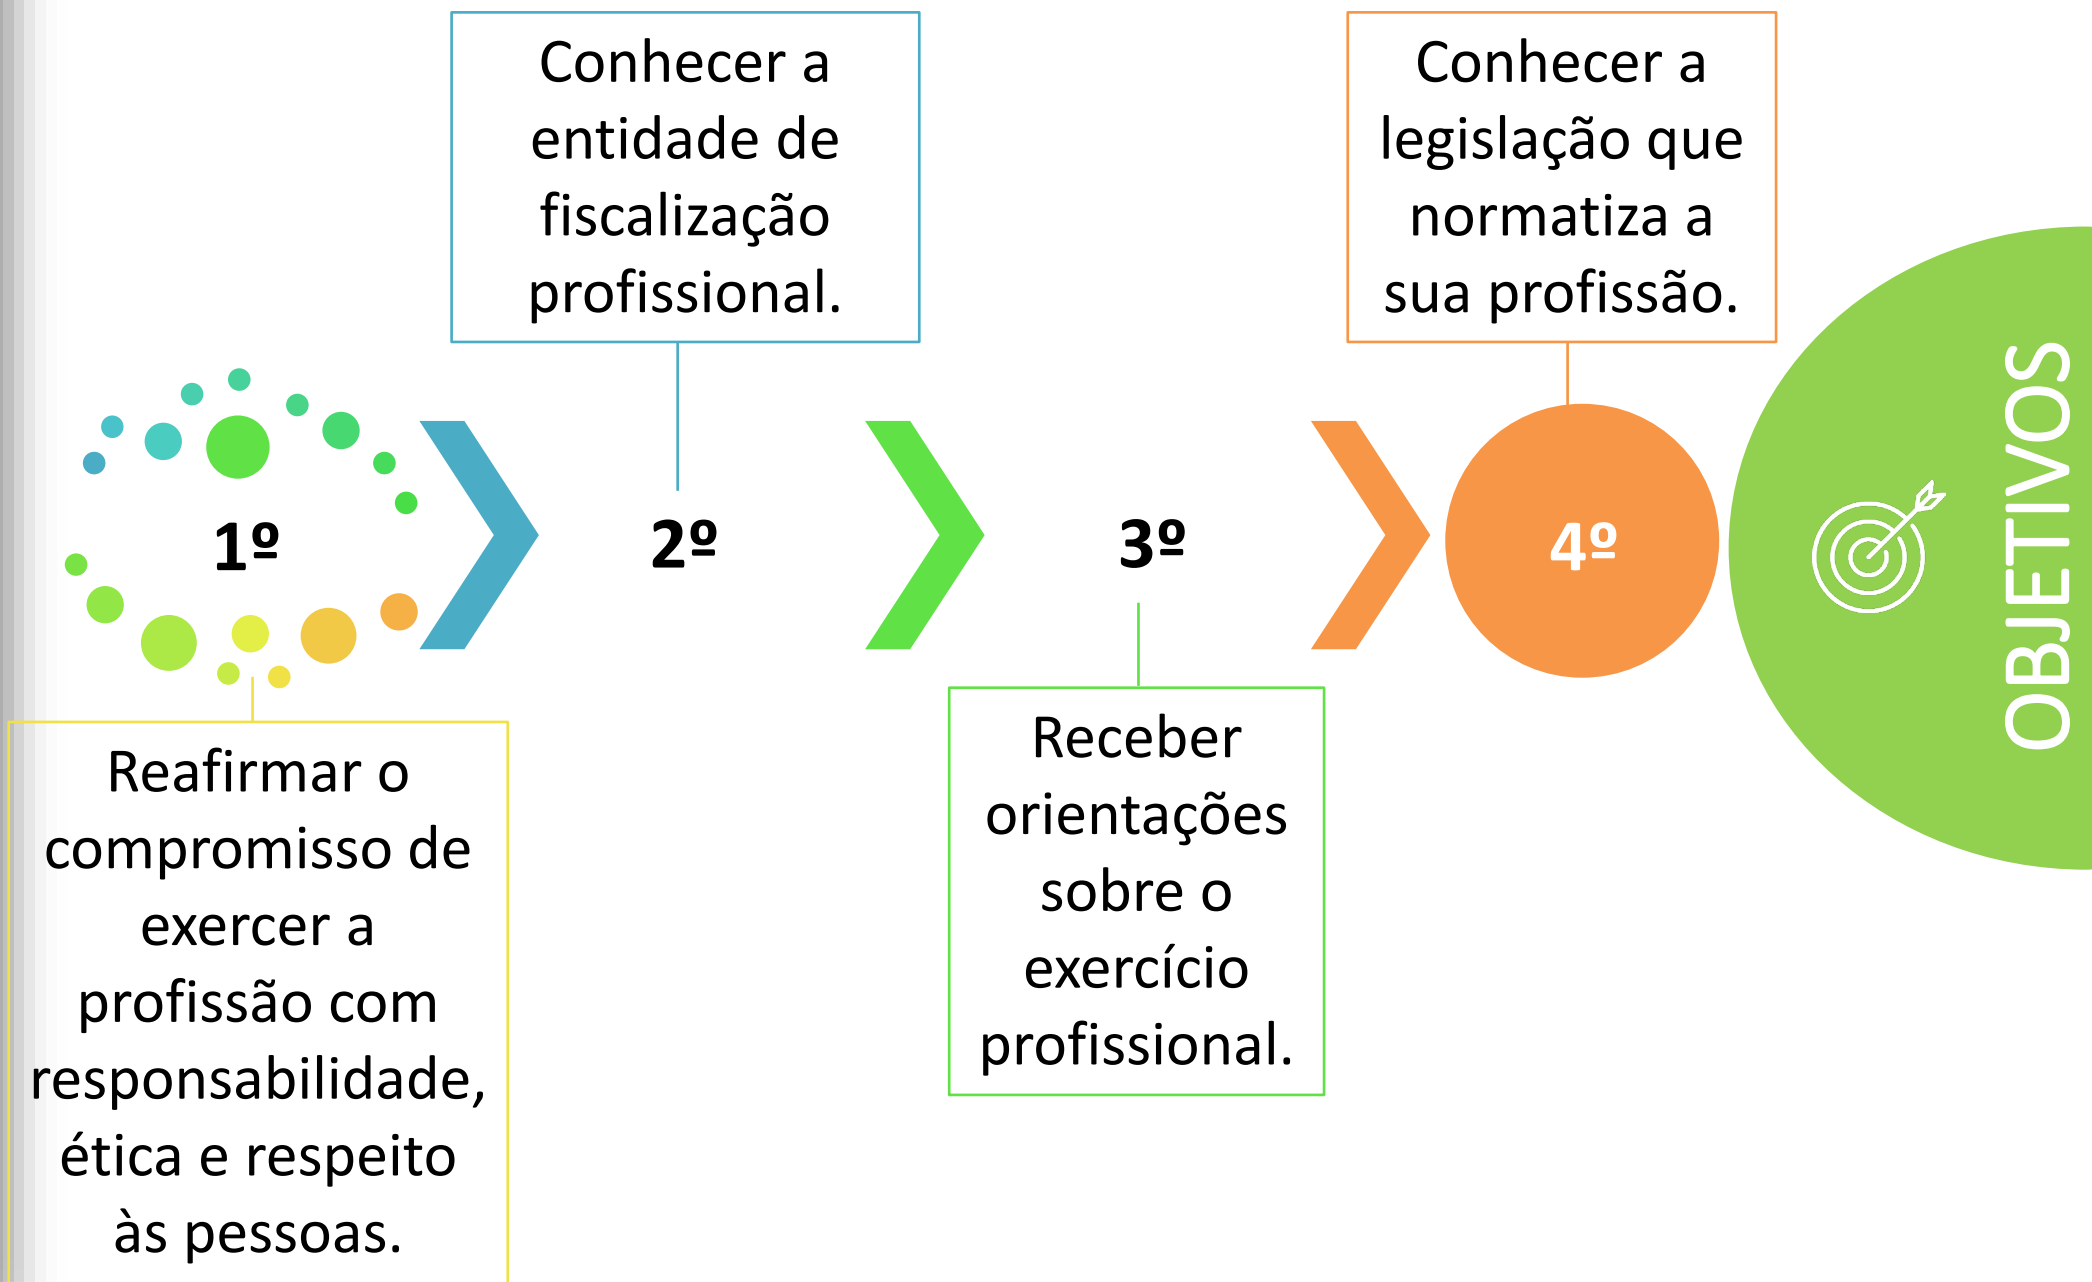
1º

Reafirmar o compromisso de exercer a profissão com responsabilidade, ética e respeito às pessoas.

2º

Conhecer a entidade de fiscalização profissional.

3º

Receber orientações sobre o exercício profissional.

4º

Conhecer a legislação que normatiza a sua profissão.

OBJETIVOS